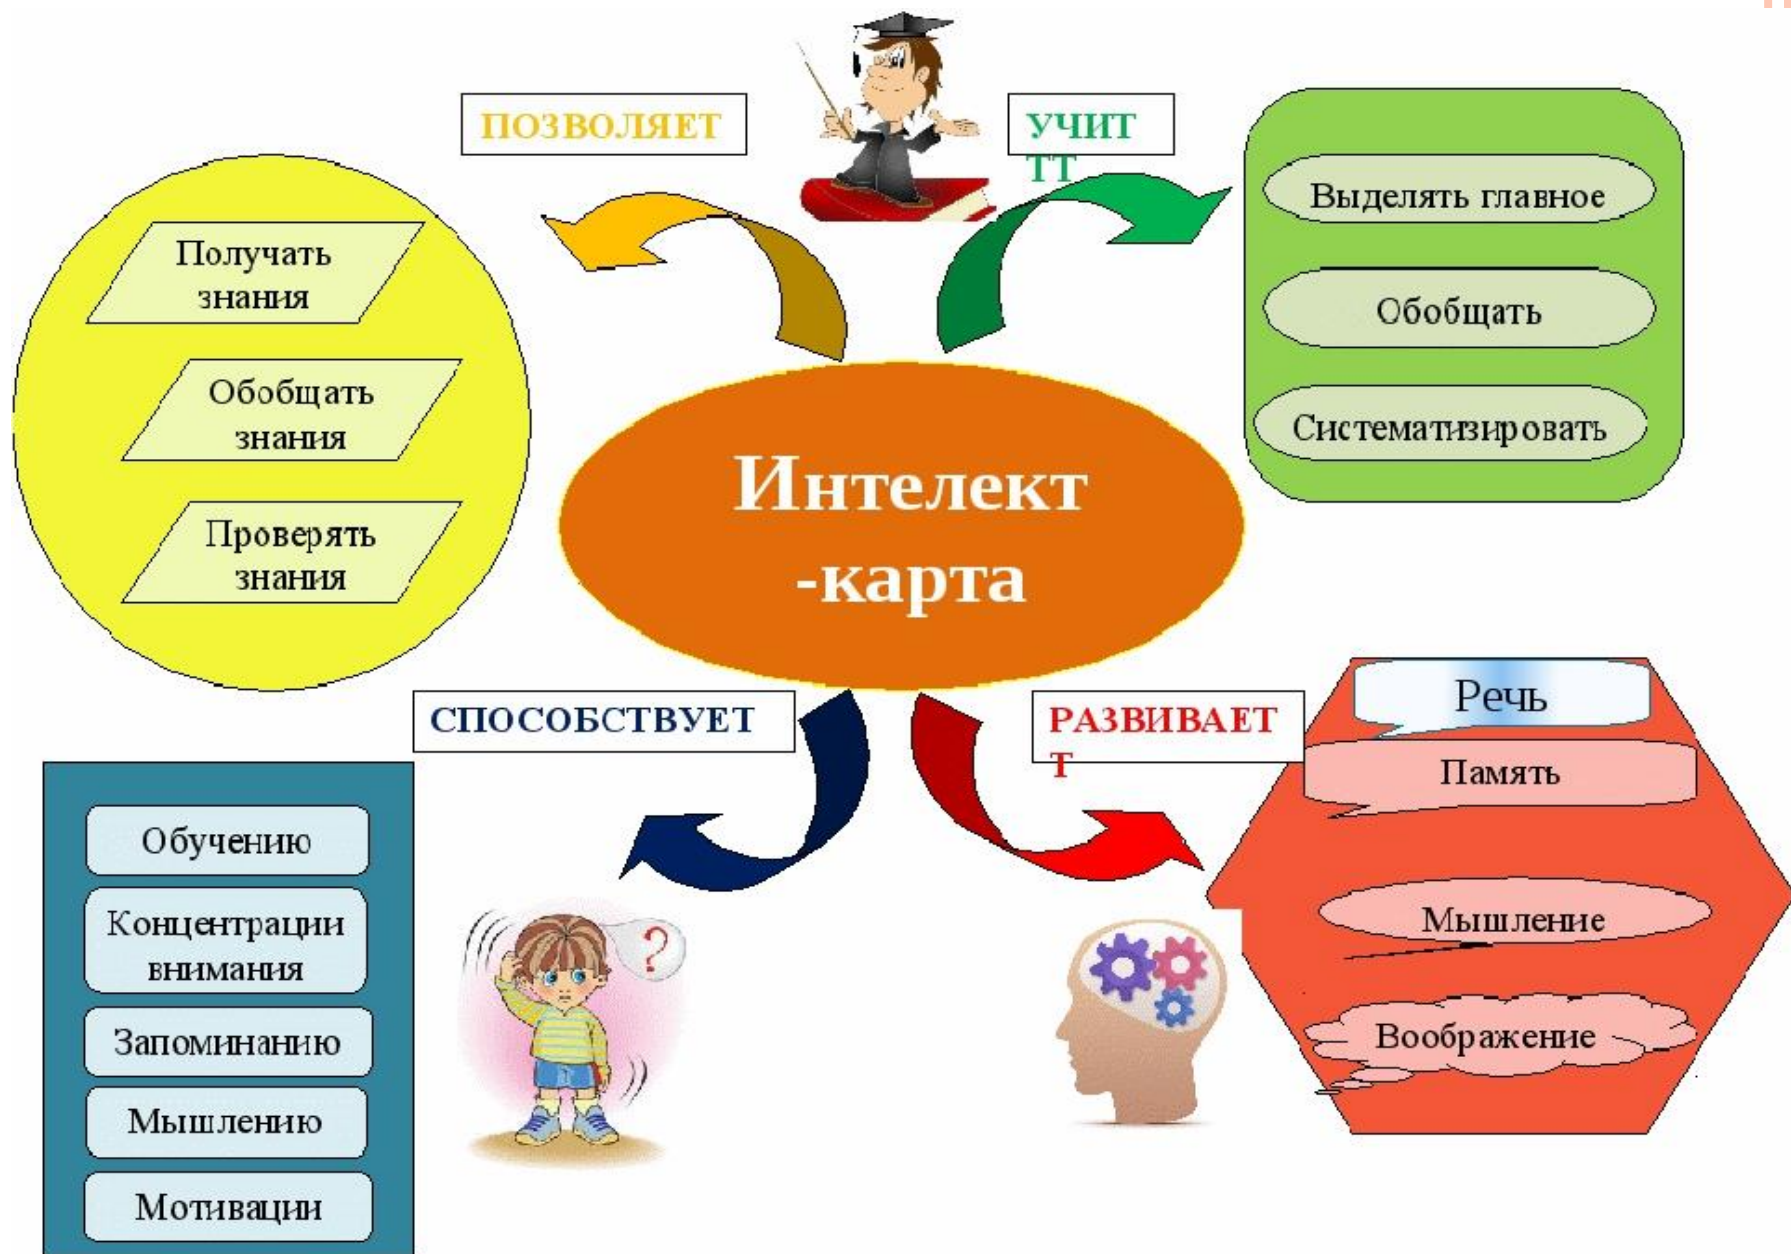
ПОЗВОЛЯЕТ

УЧИТ
ТТ

Получать знания

Обобщать знания

Проверять знания

Выделять главное

Обобщать

Систематизировать

Интелект
-карта

СПОСОБСТВУЕТ

РАЗВИВАЕТ
Т

Речь

Память

Мышление

Воображение

Обучению

Концентрации внимания

Запоминанию

Мышлению

Мотивации